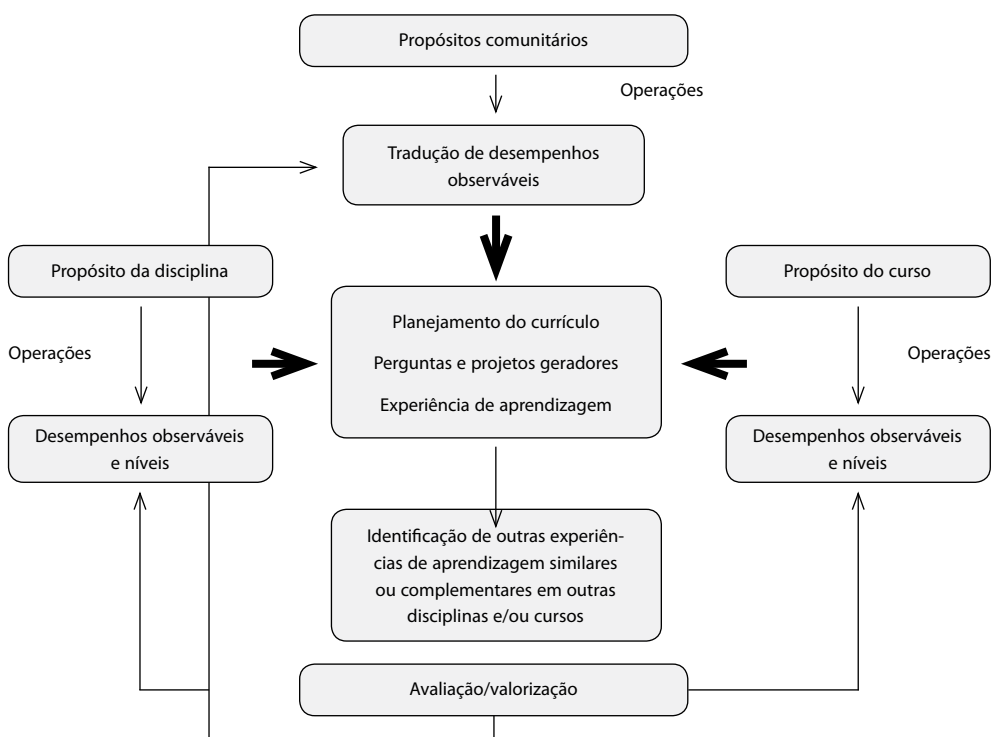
Propósitos comunitários

Operações

Tradução de desempenhos observáveis

Propósito da disciplina

Propósito do curso

Operações

Planejamento do currículo

Perguntas e projetos geradores

Experiência de aprendizagem

Operações

Desempenhos observáveis e níveis

Desempenhos observáveis e níveis

Identificação de outras experiências de aprendizagem similares ou complementares em outras disciplinas e/ou cursos

Avaliação/valorização